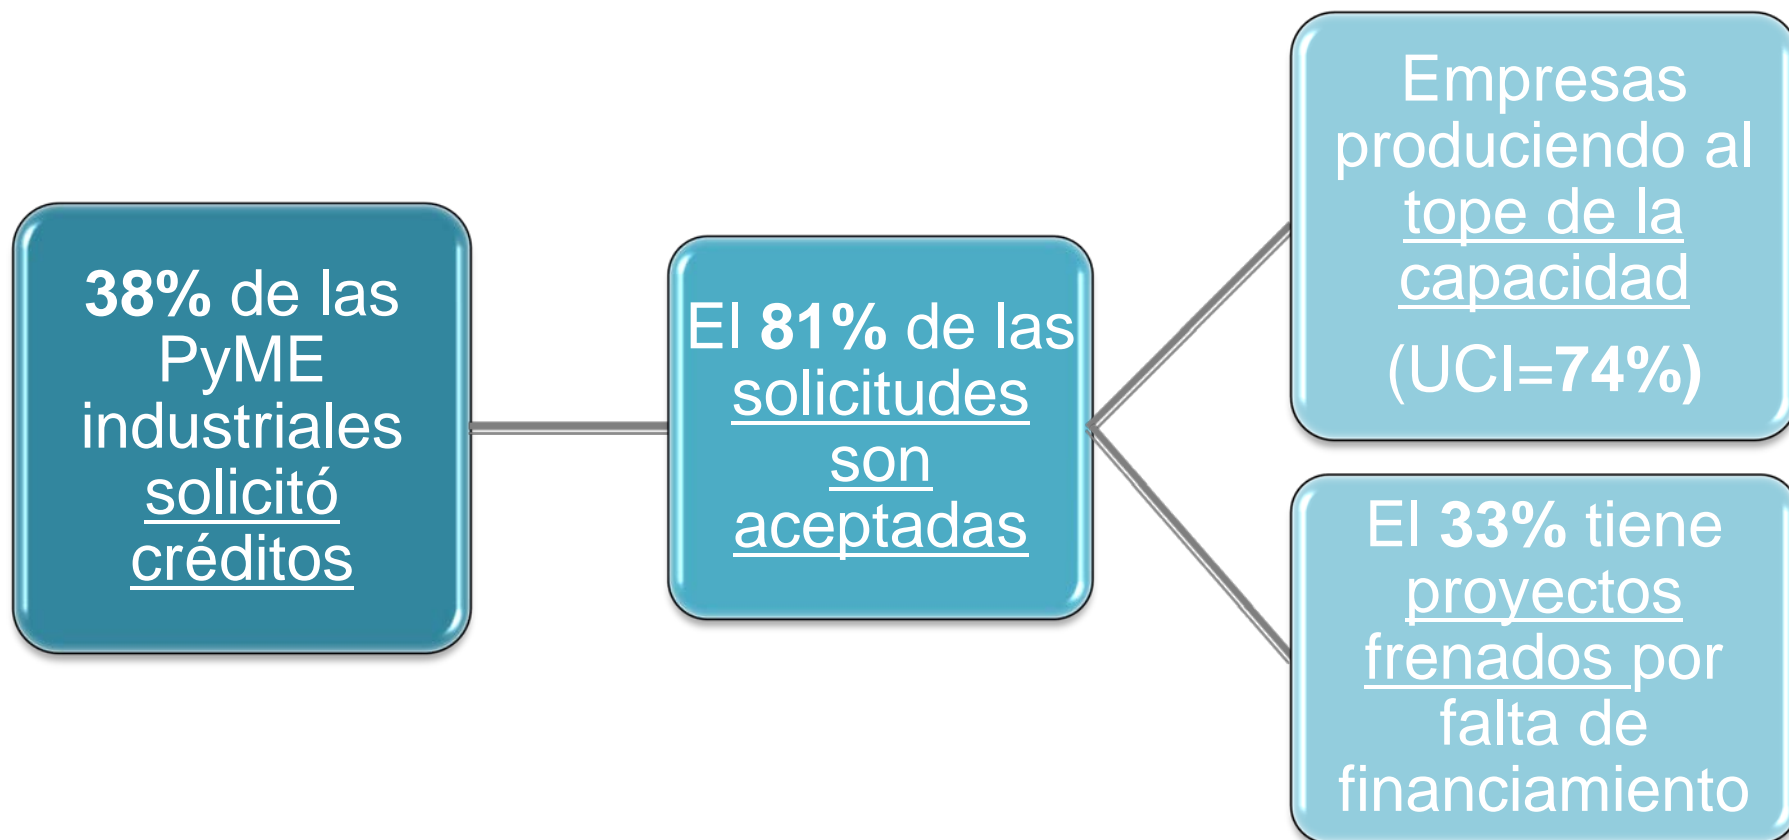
38% de las PyME industriales solicitó créditos

El 81% de las solicitudes son aceptadas

Empresas produciendo al tope de la capacidad (UCI=74%)

El 33% tiene proyectos frenados por falta de financiamiento